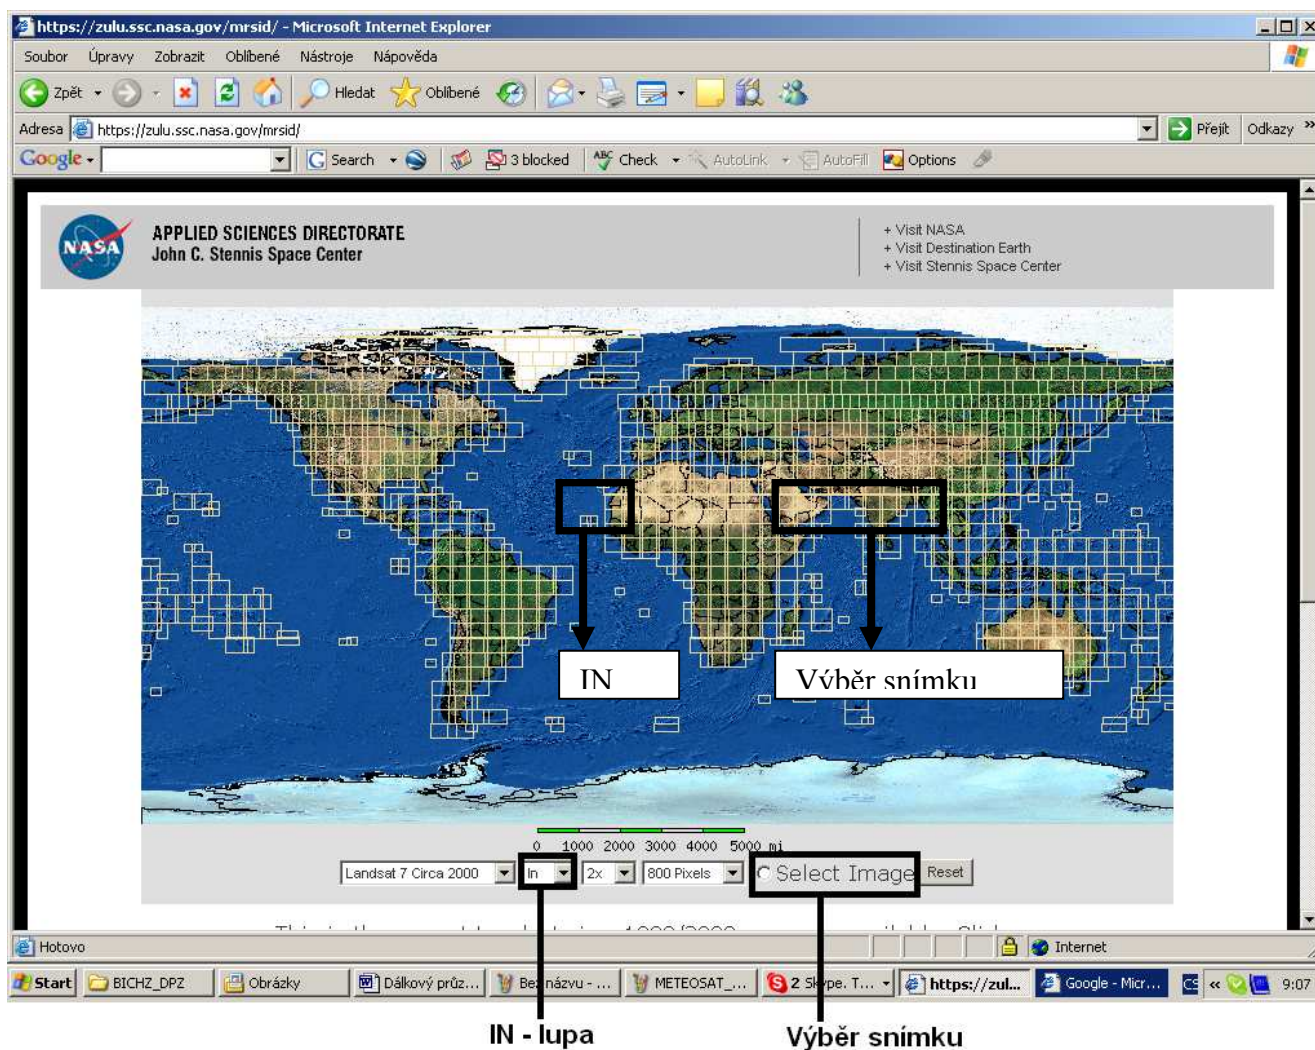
https://zulu.ssc.nasa.gov/mrsid/ - Microsoft Internet Explorer

Soubor Úpravy Zobrazit Oblíbené Nástroje Nápověda

Zpět Hledat Oblíbené

Adresa https://zulu.ssc.nasa.gov/mrsid/ Přejít Odkazy

Google Search 3 blocked Check AutoLink AutoFill Options

NASA
APPLIED SCIENCES DIRECTORATE
John C. Stennis Space Center

+ Visit NASA
+ Visit Destination Earth
+ Visit Stennis Space Center

IN

Výběr snímku

0 1000 2000 3000 4000 5000 mi

Landsat 7 Circa 2000 In 2x 800 Pixels Select Image Reset

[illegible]

Hotovo Internet

Start BICHZ_DPZ Obrázky Dálkový průz... Be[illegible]názvu - ... METEOSAT_... 2 Skype. T... https://zul... Google - Micr... CS « 9:07

IN - lupa

Výběr snímku